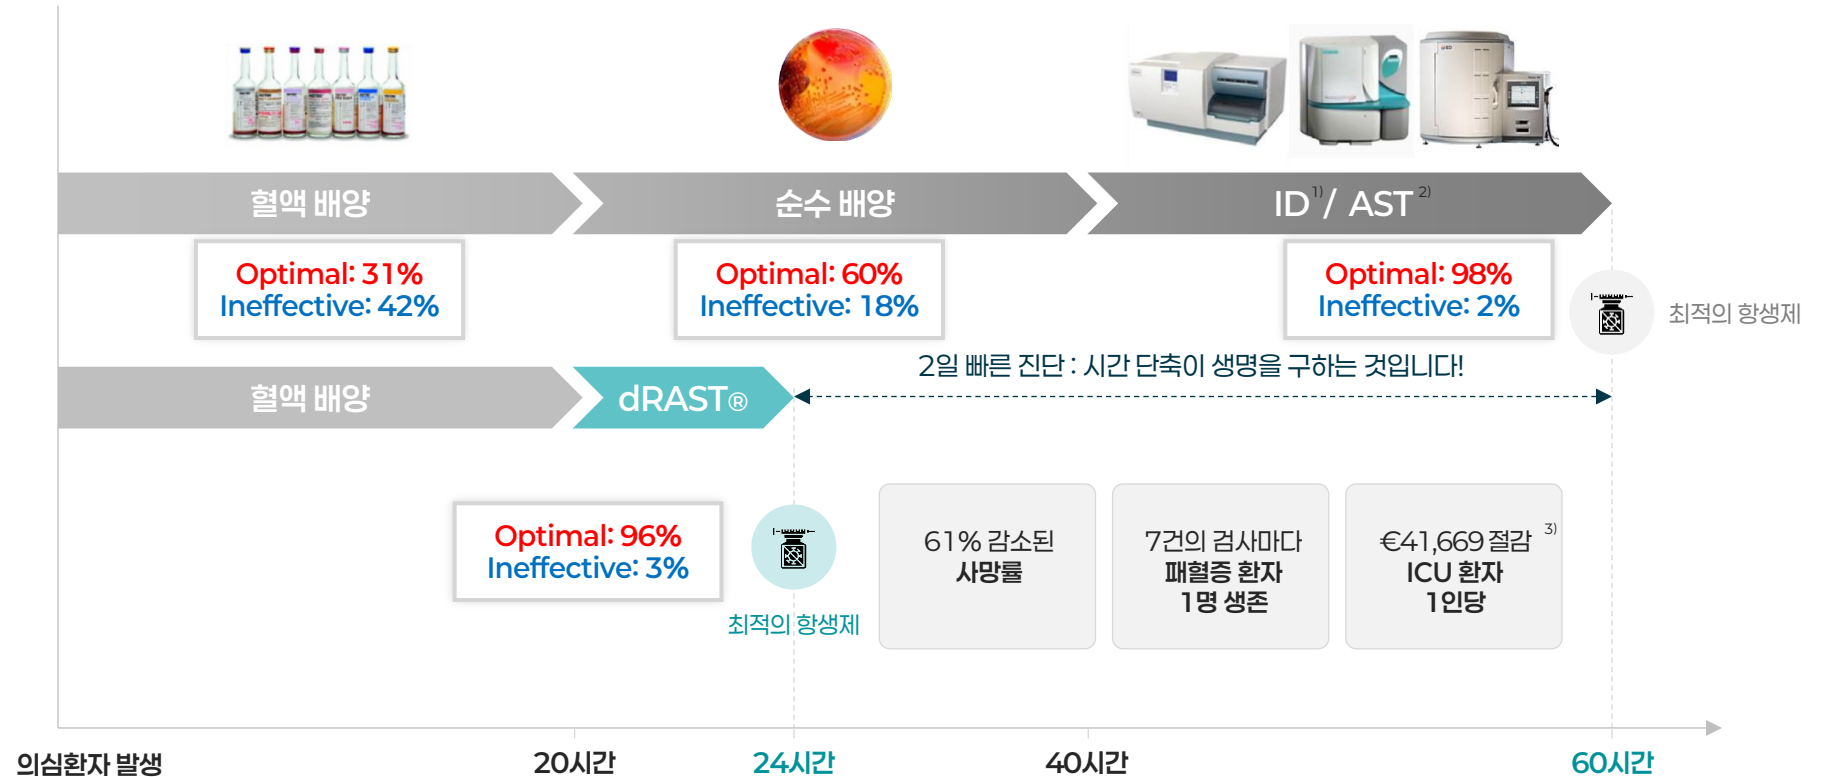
혈액 배양

순수 배양

ID$^{1)}$ / AST$^{2)}$

Optimal: 31%
Ineffective: 42%

Optimal: 60%
Ineffective: 18%

Optimal: 98%
Ineffective: 2%

최적의 항생제

2일 빠른 진단 : 시간 단축이 생명을 구하는 것입니다!

혈액 배양

dRAST®

Optimal: 96%
Ineffective: 3%

최적의 항생제

61% 감소된
사망률

7건의 검사마다
패혈증 환자
1명 생존

€41,669 절감 $^{3)}$
ICU 환자
1인당

의심환자 발생

20시간

24시간

40시간

60시간